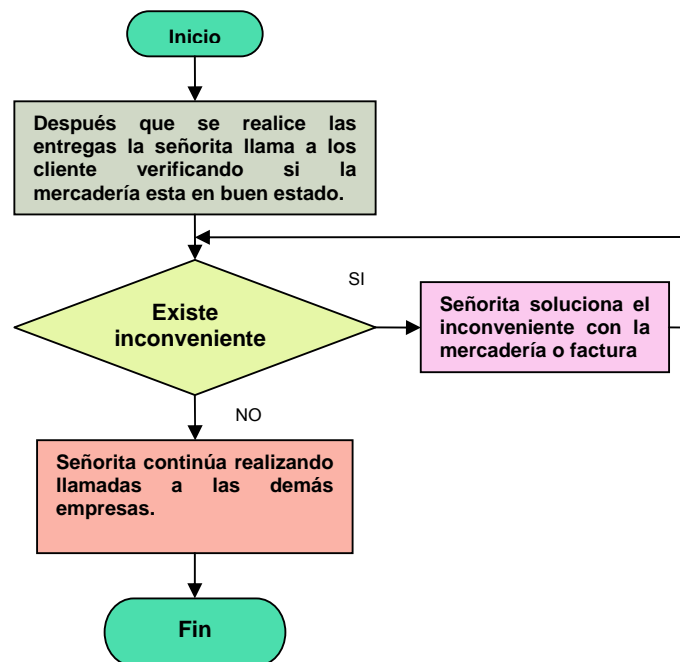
Inicio

Después que se realice las entregas la señorita llama a los cliente verificando si la mercadería esta en buen estado.

Existe inconveniente

SI

Señorita soluciona el inconveniente con la mercadería o factura

NO

Señorita continúa realizando llamadas a las demás empresas.

Fin